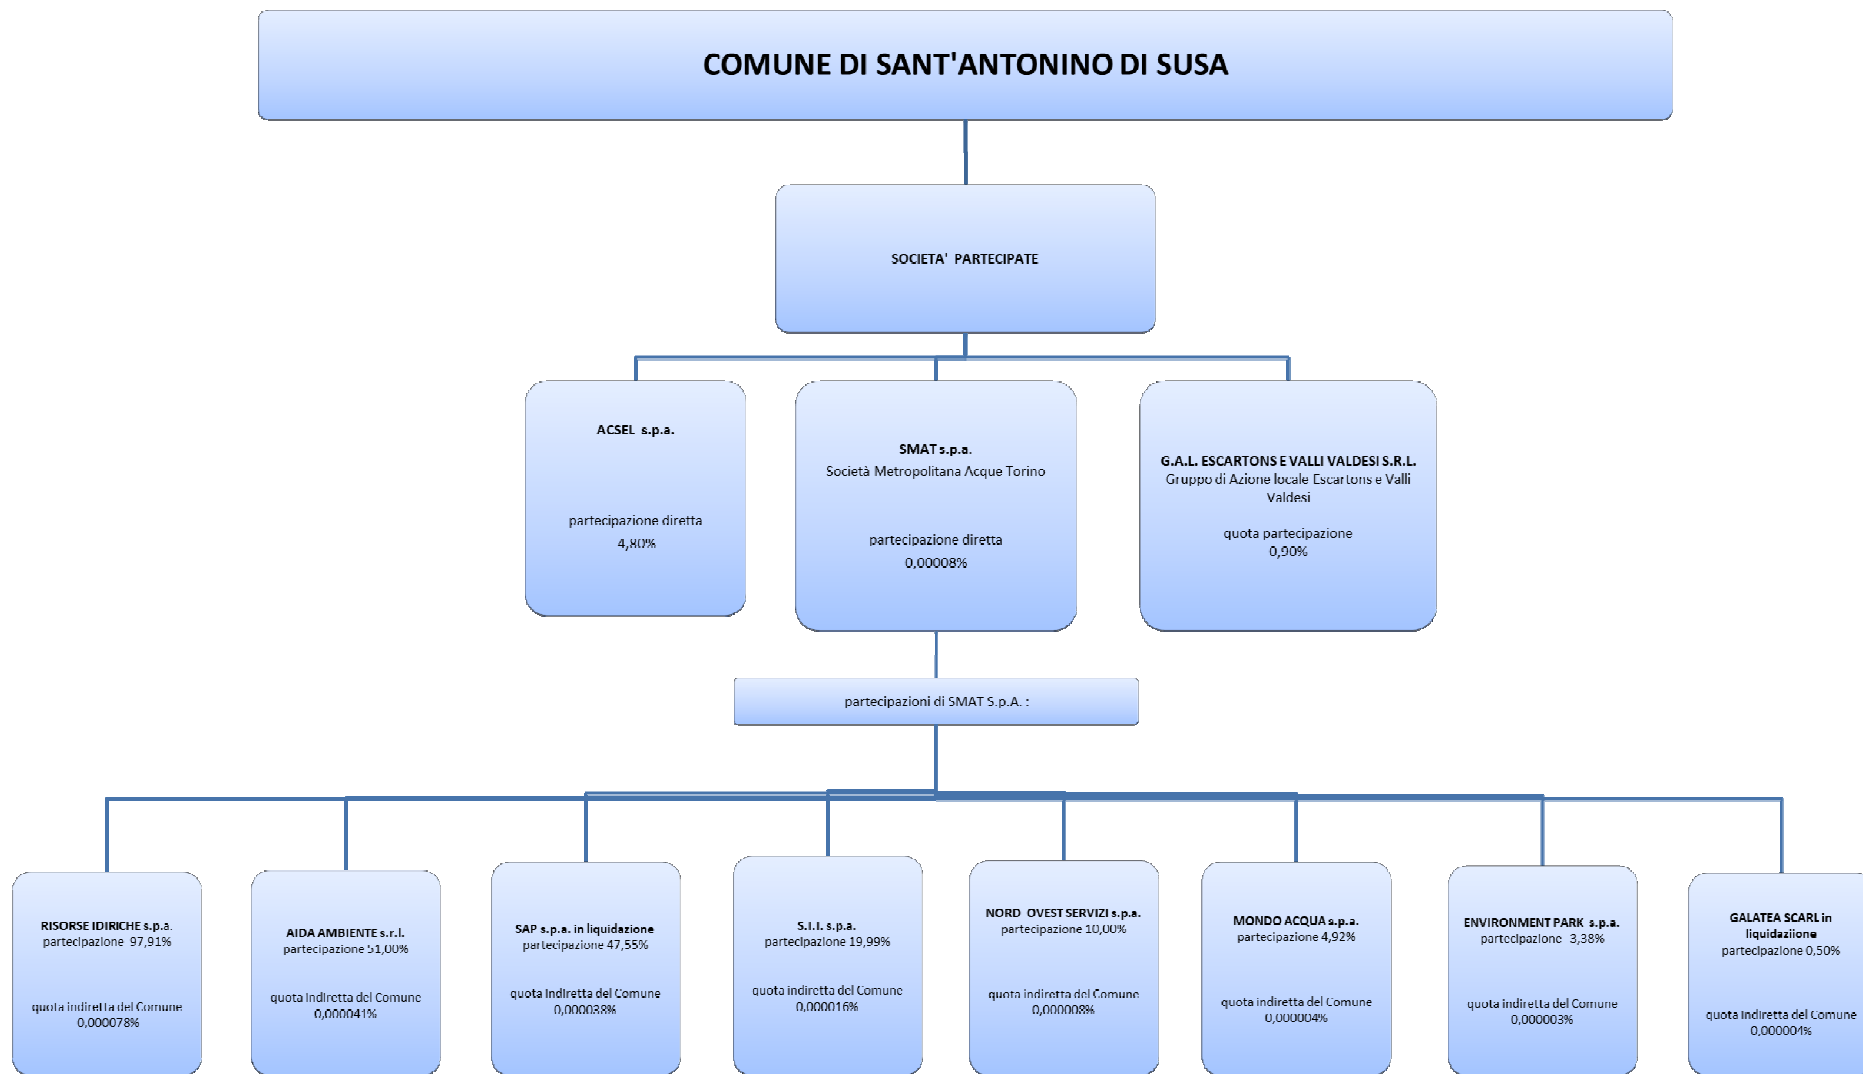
COMUNE DI SANT'ANTONINO DI SUSA

SOCIETA' PARTECIPATE

ACSEL s.p.a.

partecipazione diretta
4,80%

SMAT s.p.a.
Società Metropolitana Acque Torino

partecipazione diretta
0,00008%

G.A.L. ESCARTONS E VALLI VALDESI S.R.L.
Gruppo di Azione locale Escartons e Valli Valdesi

quota partecipazione
0,90%

partecipazioni di SMAT S.p.A. :

RISORSE IDIRICHE s.p.a.
partecipazione 97,91%

quota indiretta del Comune
0,000078%

AIDA AMBIENTE s.r.l.
partecipazione 51,00%

quota indiretta del Comune
0,000041%

SAP s.p.a. in liquidazione
partecipazione 47,55%

quota indiretta del Comune
0,000038%

S.I.I. s.p.a.
partecipazione 19,99%

quota indiretta del Comune
0,000016%

NORD OVEST SERVIZI s.p.a.
partecipazione 10,00%

quota indiretta del Comune
0,000008%

MONDO ACQUA s.p.a.
partecipazione 4,92%

quota indiretta del Comune
0,000004%

ENVIRONMENT PARK s.p.a.
partecipazione 3,38%

quota indiretta del Comune
0,000003%

GALATEA SCARL in liquidaziione
partecipazione 0,50%

quota indiretta del Comune
0,000001%